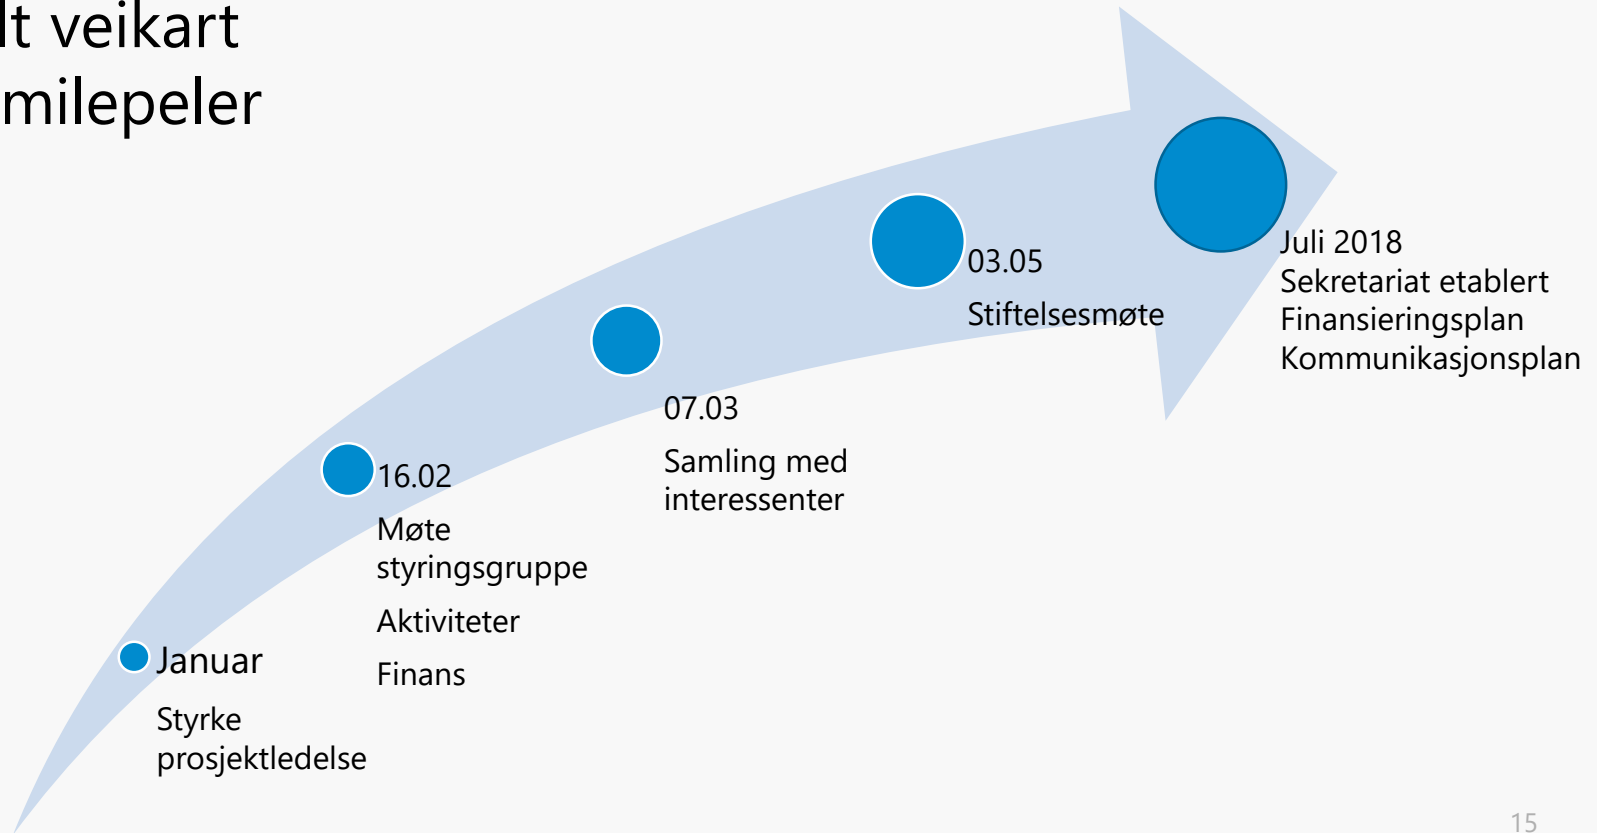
lt veikart
milepeler

Januar

Styrke prosjektledelse

16.02

Møte styringsgruppe

Aktiviteter

Finans

07.03

Samling med interessenter

03.05

Stiftelsesmøte

Juli 2018
Sekretariat etablert
Finansieringsplan
Kommunikasjonsplan

15